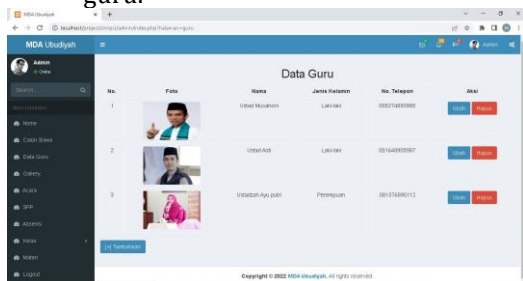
guru.

MDA Ubudiyah
localhost/project/mda/admin/index.php?halaman=guru

MDA Ubudiyah
Admin
Online
Search...
Home
Calon Siswa
Data Guru
Gallery
Acara
SPP
Absensi
Kelas
Materi
Logout

Admin

Data Guru

| No. | Foto | Nama | Jenis Kelamin | No. Telepon | Aksi |
|---|---|---|---|---|---|
| 1 | | Ustad Musahoni | Laki-laki | 085274893985 | Ubah Hapus |
| 2 | | Ustad Adi | Laki-laki | 081648935987 | Ubah Hapus |
| 3 | | Ustadzah Ayu putri | Perempuan | 081376890112 | Ubah Hapus |

[+] Tambah Guru

Copyright © 2022 MDA Ubudiyah. All rights reserved.